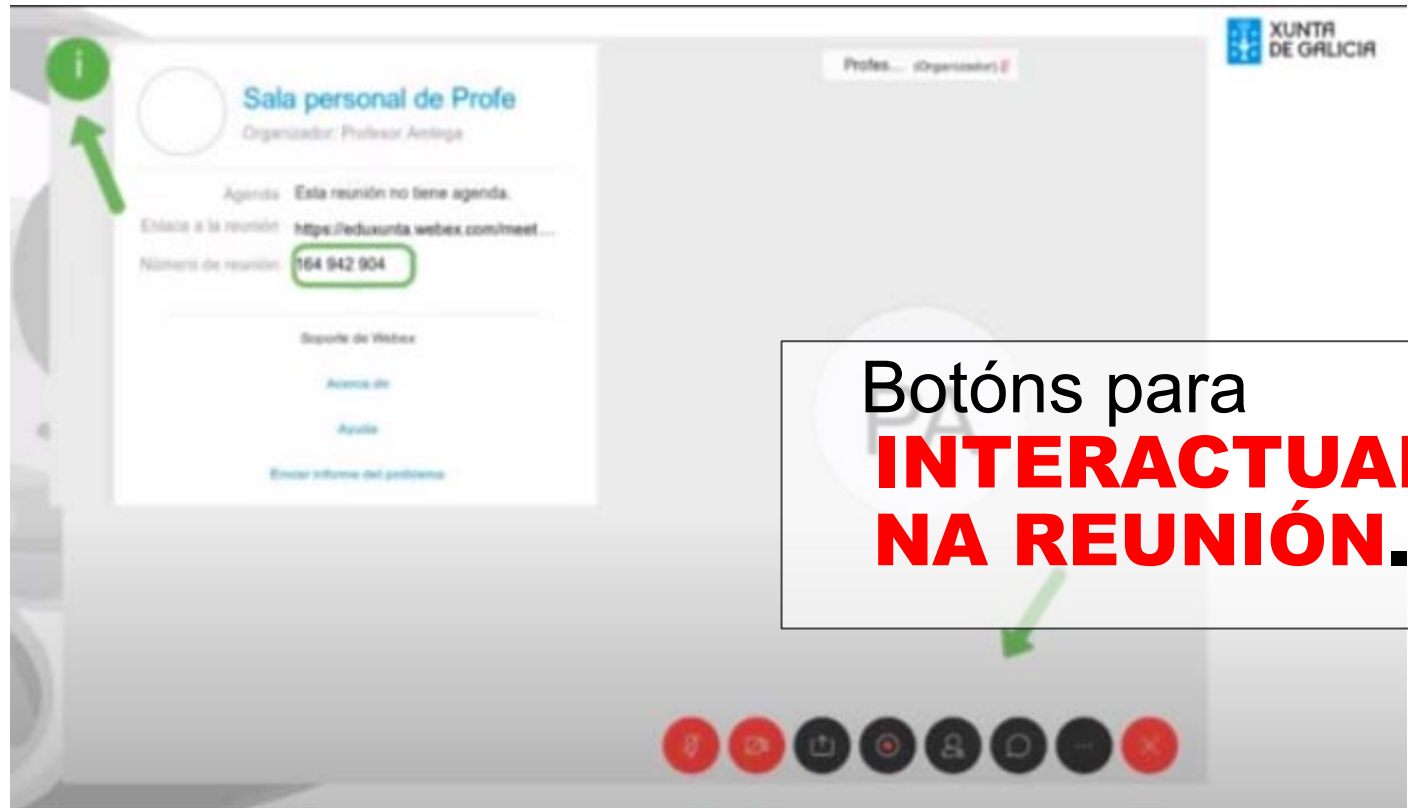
XUNTA DE GALICIA

Sala personal de Profe

Organizador: Profesor Antega

Agenda Esta reunión no tiene agenda.

Enlace a la reunión https://eduxunta.webex.com/meet...

Número de reunión 164 942 904

Soporte de Webex

Acerca de

Ayuda

Enviar informe del problema

Profes... (Organizador)

PA

Botóns para INTERACTUA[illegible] NA REUNIÓN.